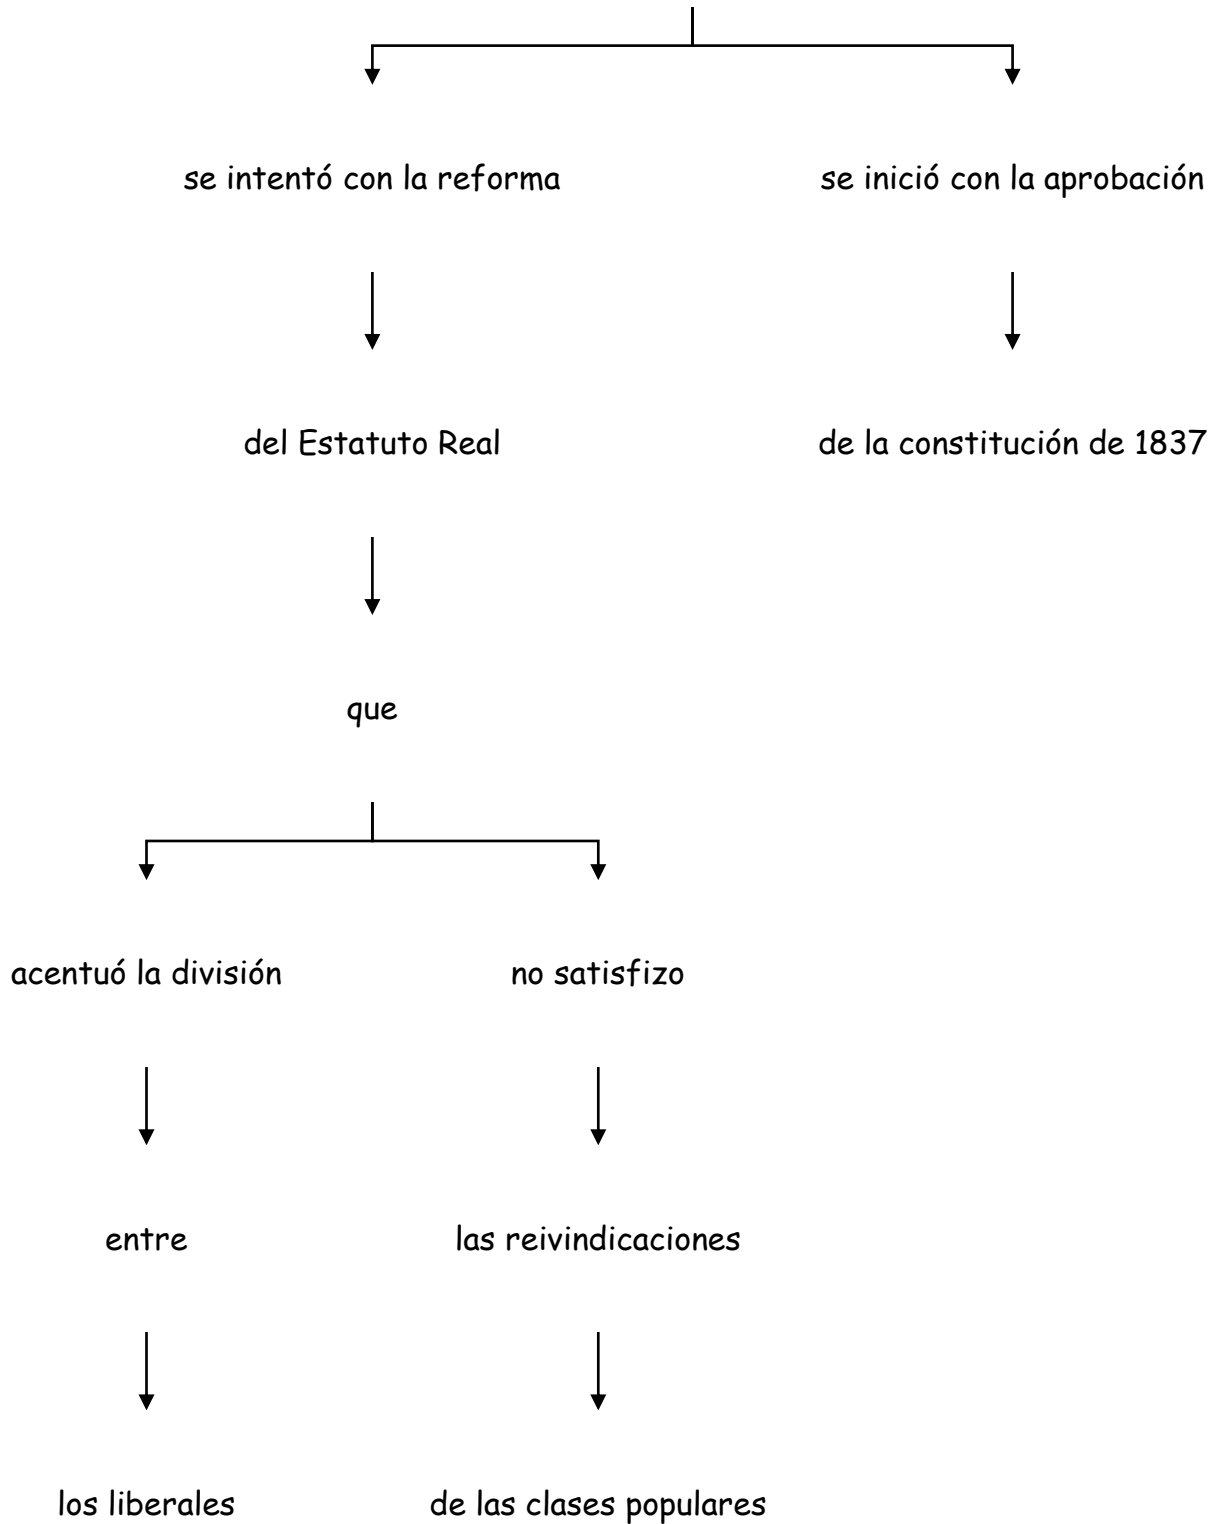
se intentó con la reforma

se inició con la aprobación

del Estatuto Real

de la constitución de 1837

que

acentuó la división

no satisfizo

entre

las reivindicaciones

los liberales

de las clases populares